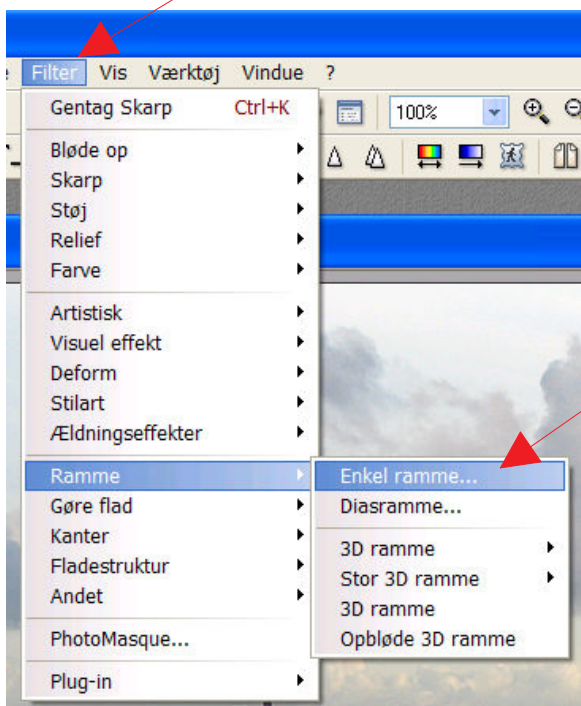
e Filter Vis Værktøj Vindue ?

Gentag Skarp Ctrl+K

100%

Bløde op
Skarp
Støj
Relief
Farve

Artistisk
Visuel effekt
Deform
Stilart
Ældningseffekter

Ramme
Gøre flad
Kanter
Fladestruktur
Andet

PhotoMasque...

Plug-in

Enkel ramme...
Diasramme...

3D ramme
Stor 3D ramme
3D ramme
Opbløde 3D ramme